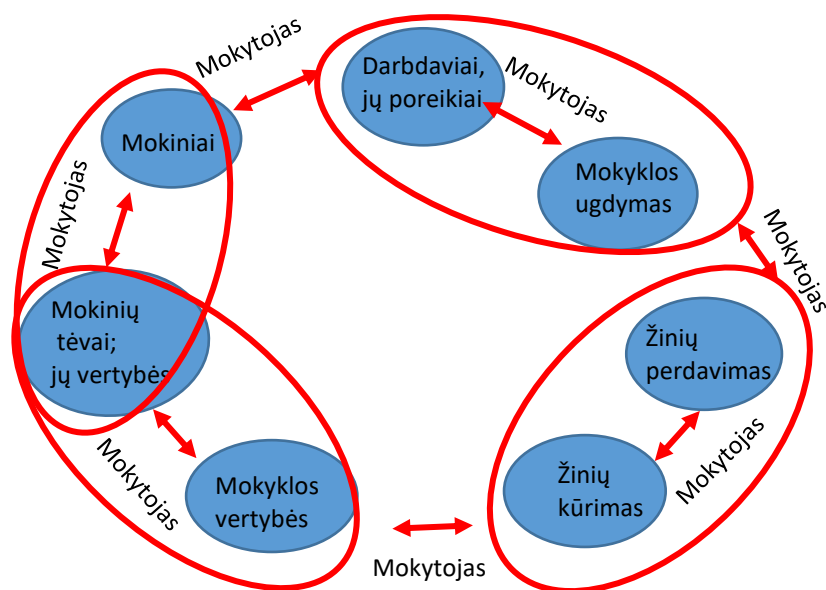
Mokytojas

Darbdaviai, jų poreikiai

Mokytojas

Mokiniai

Mokyklos ugdymas

Mokytojas

Mokytojas

Mokinių tėvai; jų vertybės

Žinių perdavimas

Mokytojas

Mokytojas

Žinių kūrimas

Mokyklos vertybės

Mokytojas